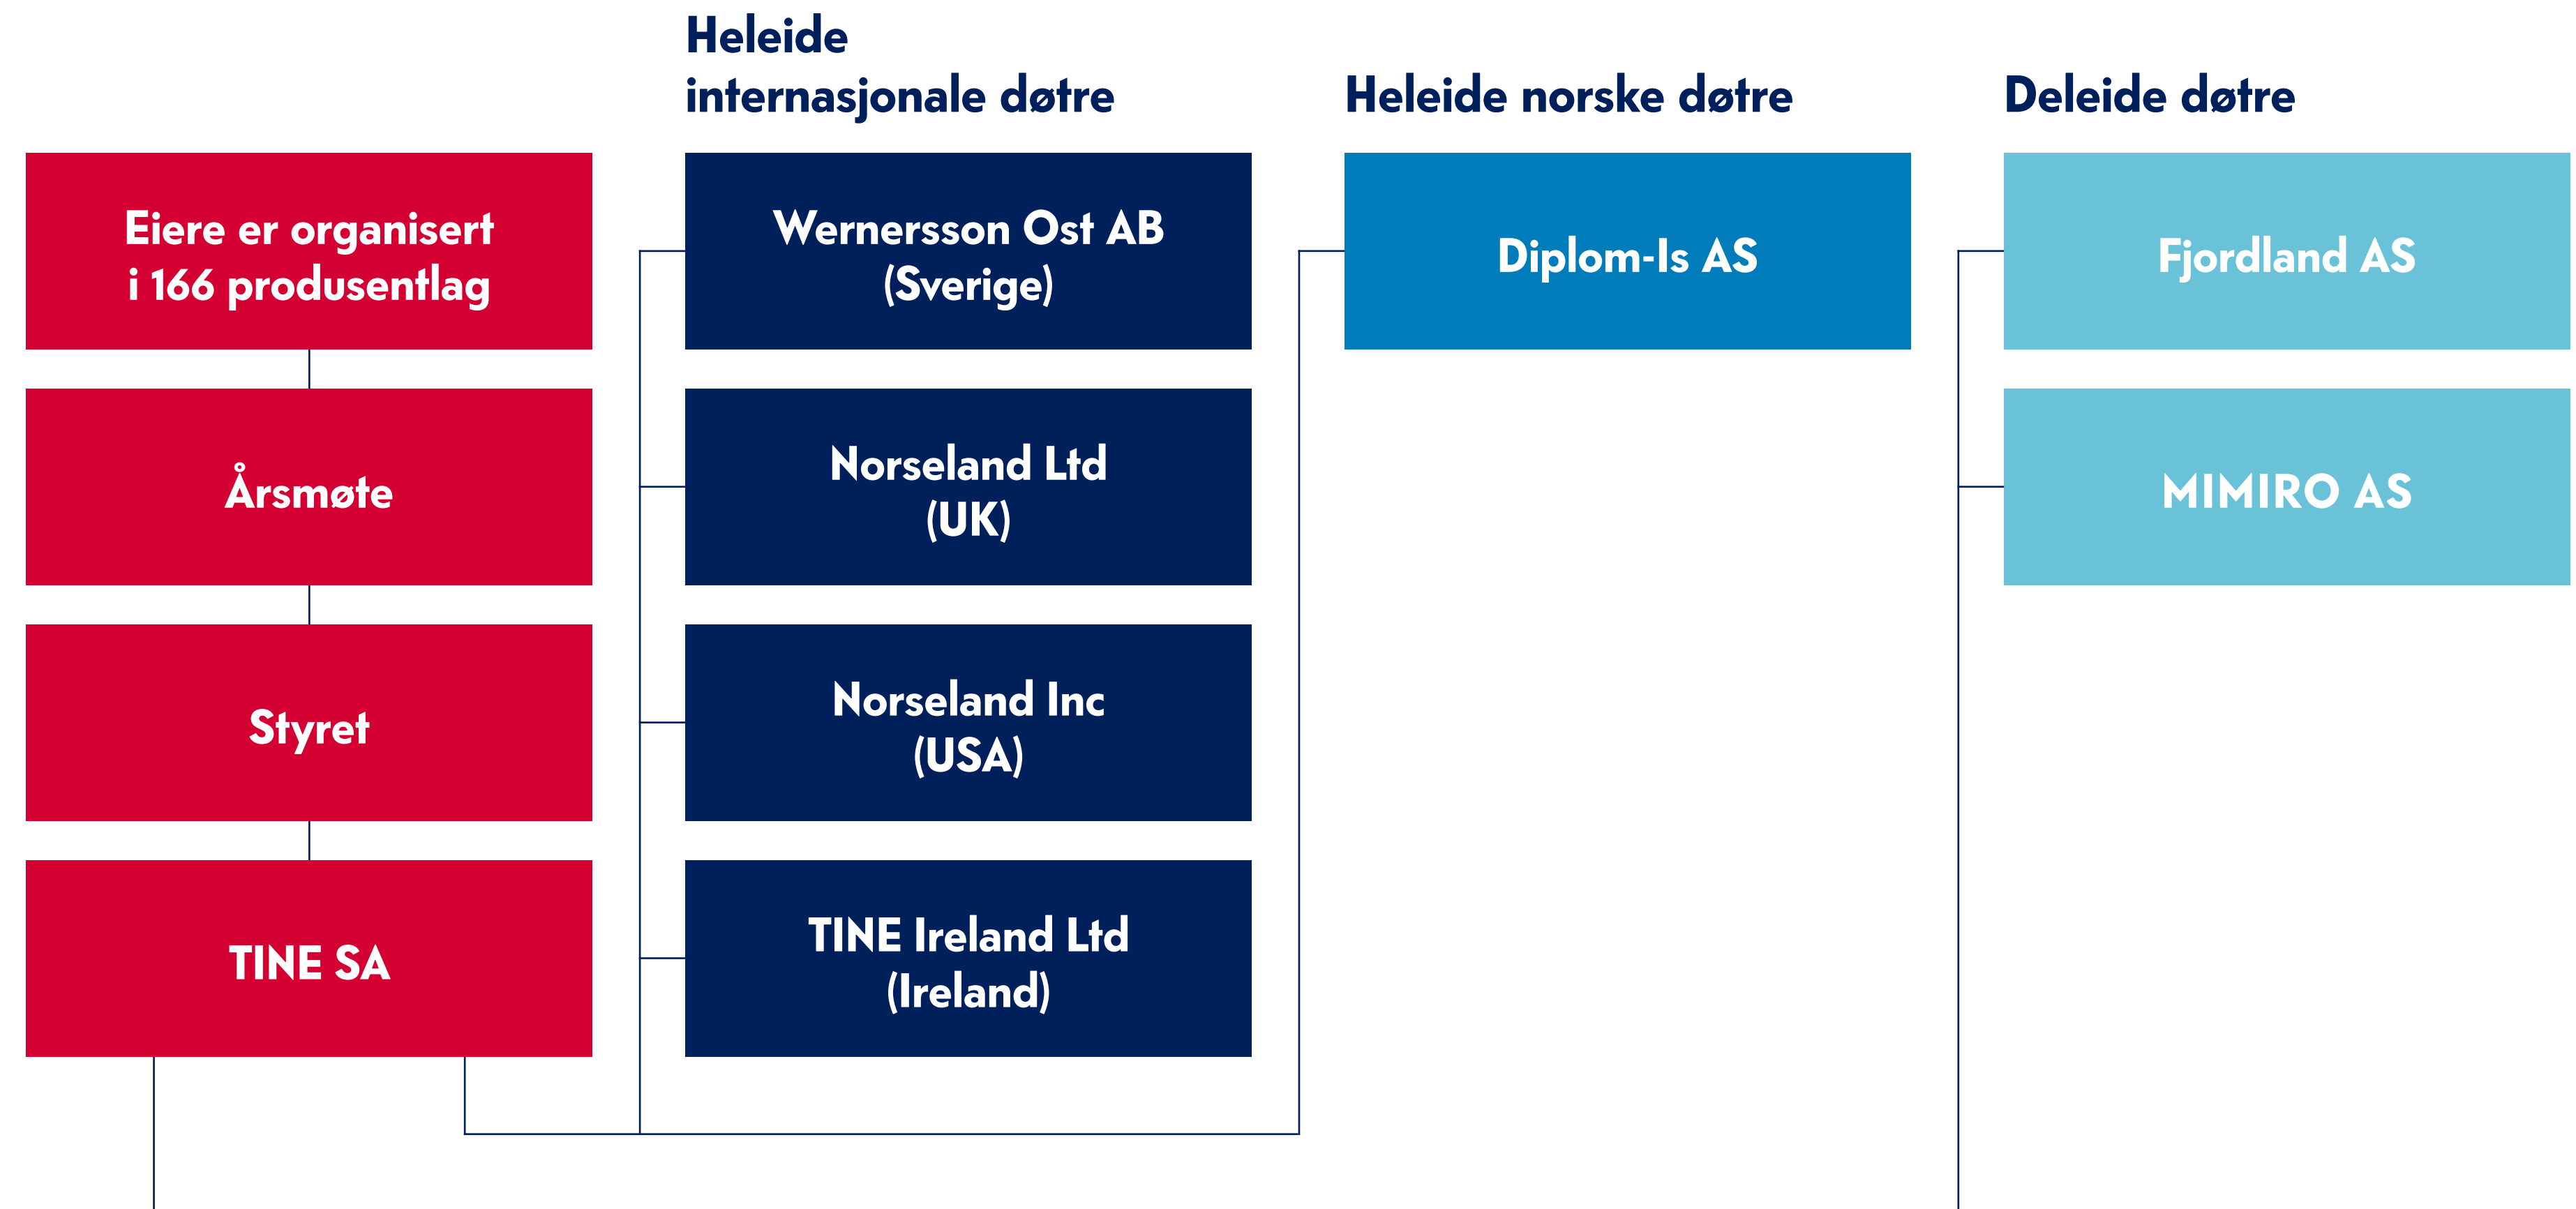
Eiere er organisert i 166 produsentlag

Årsmøte

Styret

TINE SA

Heleide internasjonale døtre

Wernersson Ost AB (Sverige)

Norseland Ltd (UK)

Norseland Inc (USA)

TINE Ireland Ltd (Ireland)

Heleide norske døtre

Diplom-Is AS

Deleide døtre

Fjordland AS

MIMIRO AS